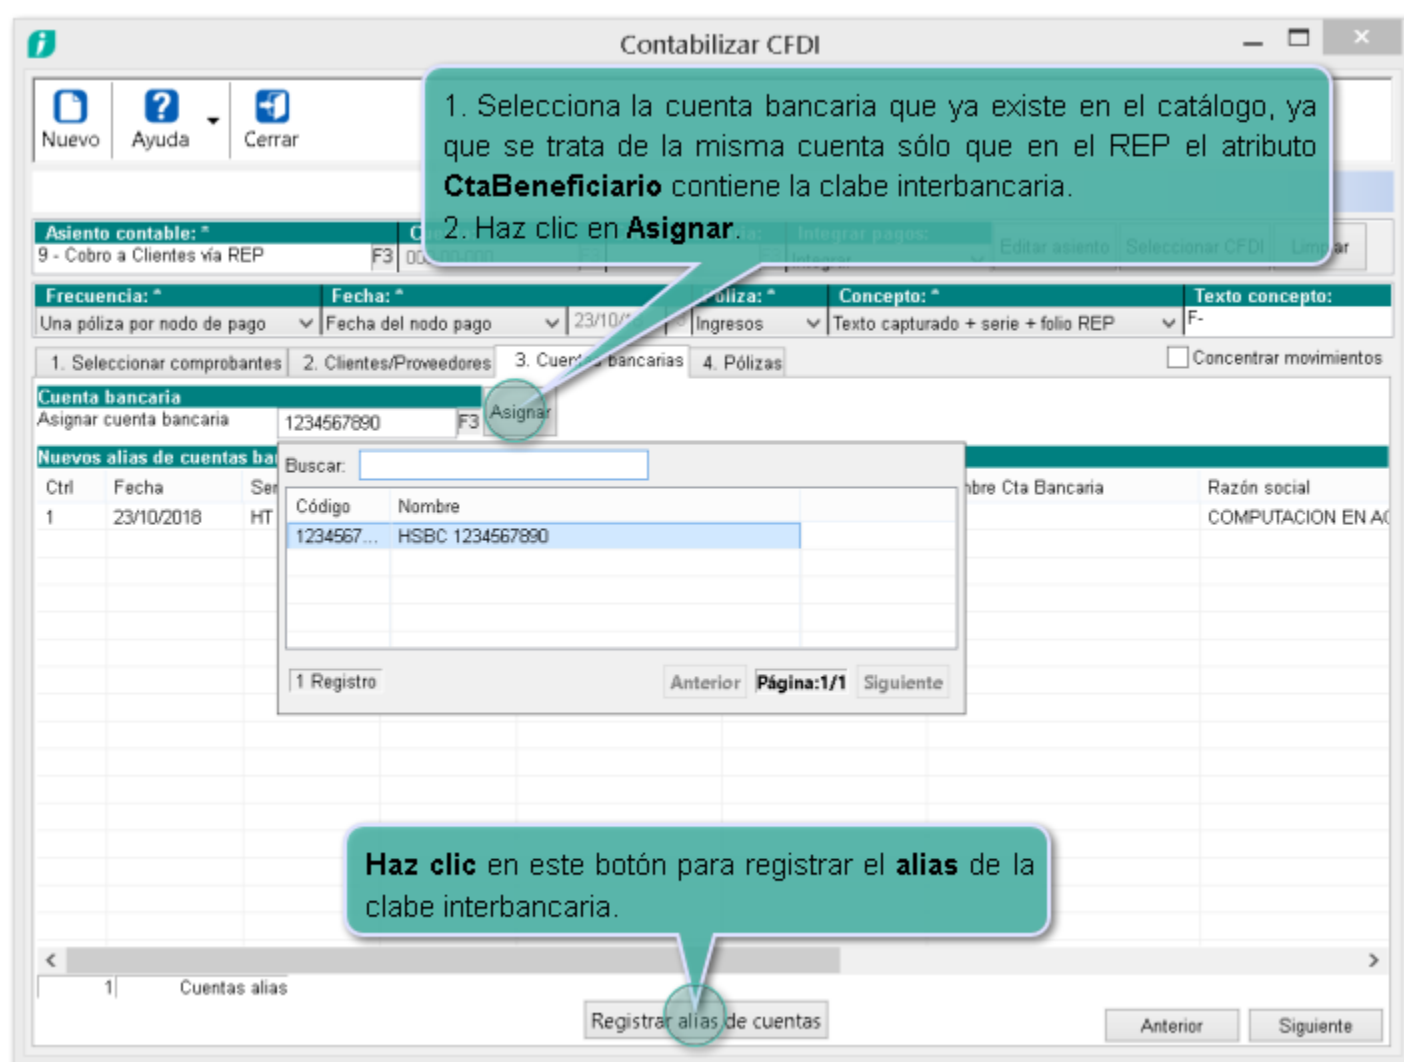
Contabilizar CFDI

Nuevo
Ayuda
Cerrar

1. Selecciona la cuenta bancaria que ya existe en el catálogo, ya que se trata de la misma cuenta sólo que en el REP el atributo **CtaBeneficiario** contiene la clabe interbancaria.
2. Haz clic en **Asignar**.

Asiento contable: *
9 - Cobro a Clientes vía REP
F3
Integrar pagos:
Integrar
Editar asiento
Seleccionar CFDI
Limpiar

Frecuencia: *
Una póliza por nodo de pago
Fecha: *
Fecha del nodo pago
23/10/
Póliza: *
Ingresos
Concepto: *
Texto capturado + serie + folio REP
Texto concepto:
F-

1. Seleccionar comprobantes
2. Clientes/Proveedores
3. Cuentas bancarias
4. Pólizas
Concentrar movimientos

Cuenta bancaria
Asignar cuenta bancaria
1234567890
F3
Asignar

Nuevos alias de cuentas ba

| Ctrl | Fecha | Ser | bre Cta Bancaria | Razón social |
|---|---|---|---|---|
| 1 | 23/10/2018 | HT | | COMPUTACION EN A |

Buscar:

| Código | Nombre |
|---|---|
| 1234567... | HSBC 1234567890 |

1 Registro
Anterior
Página:1/1
Siguiente

**Haz clic** en este botón para registrar el **alias** de la clabe interbancaria.

1
Cuentas alias
Registrar alias de cuentas
Anterior
Siguiente